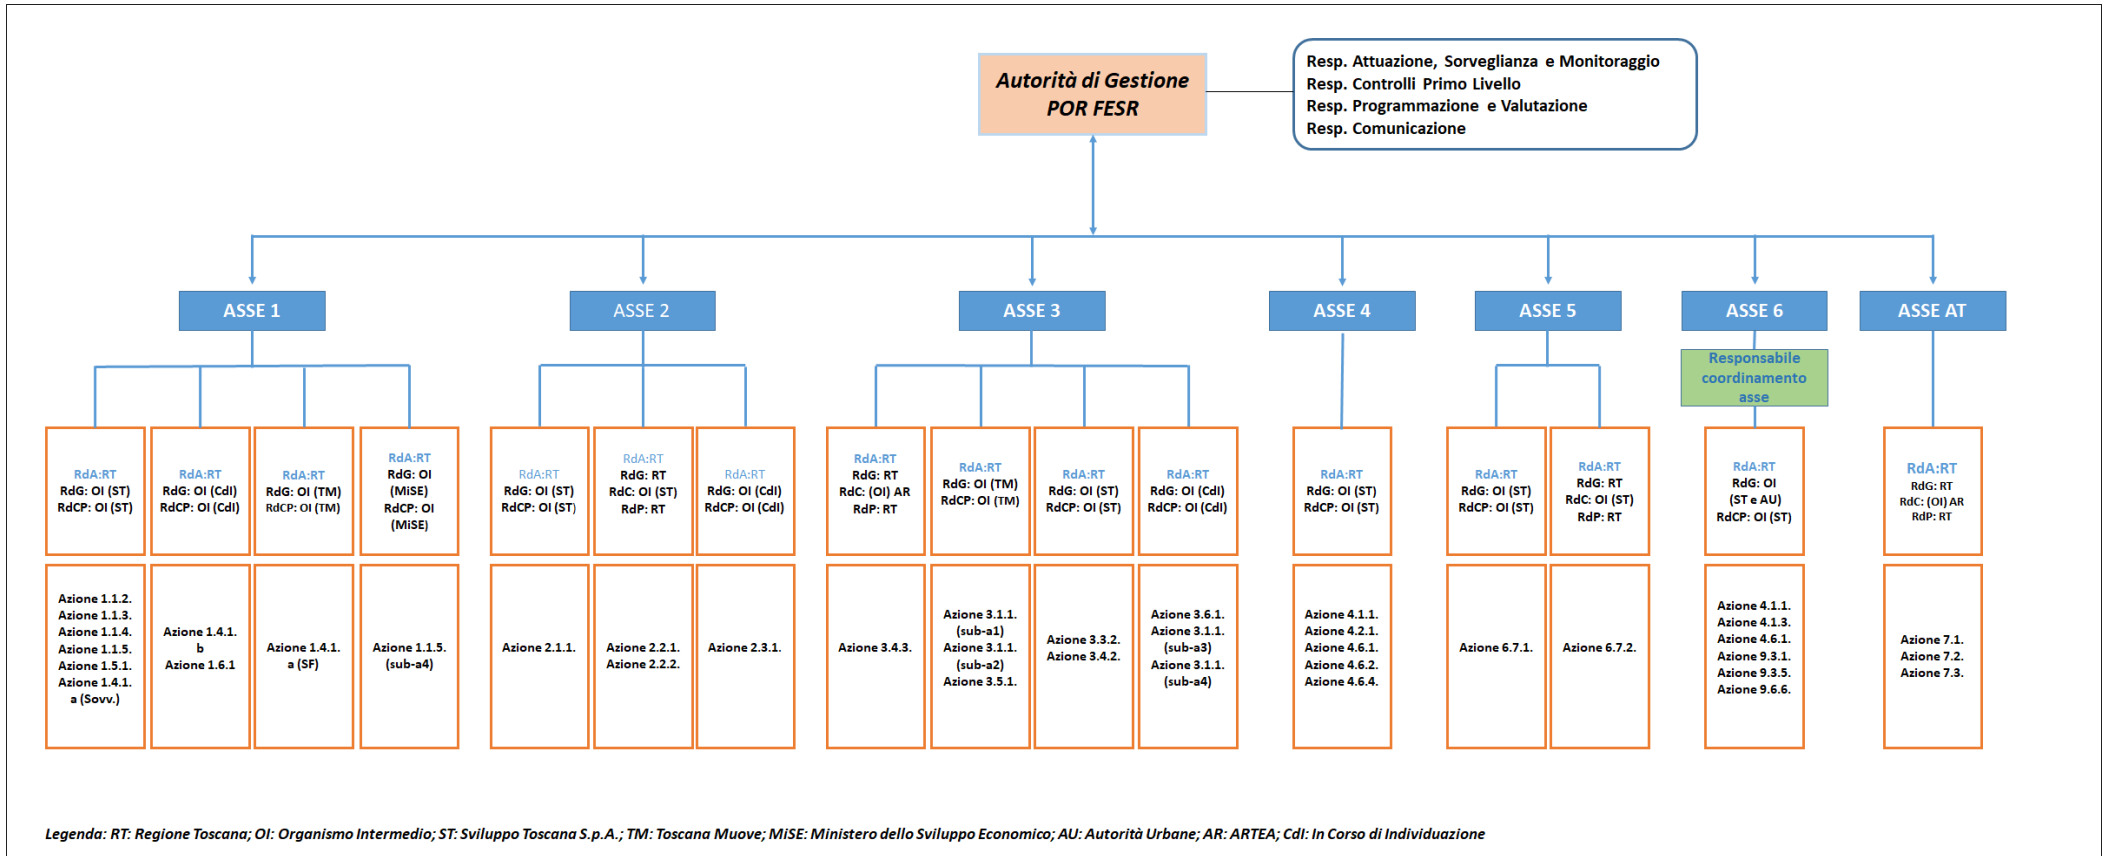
Autorità di Gestione
POR FESR

Resp. Attuazione, Sorveglianza e Monitoraggio
Resp. Controlli Primo Livello
Resp. Programmazione e Valutazione
Resp. Comunicazione

ASSE 1

RdA:RT
RdG: OI (ST)
RdCP: OI (ST)

Azione 1.1.2.
Azione 1.1.3.
Azione 1.1.4.
Azione 1.1.5.
Azione 1.5.1.
Azione 1.4.1. a (Sovv.)

RdA:RT
RdG: OI (CdI)
RdCP: OI (CdI)

Azione 1.4.1. b
Azione 1.6.1

RdA:RT
RdG: OI (TM)
RdCP: OI (TM)

Azione 1.4.1. a (SF)

RdA:RT
RdG: OI (MiSE)
RdCP: OI (MiSE)

Azione 1.1.5. (sub-a4)

ASSE 2

RdA:RT
RdG: OI (ST)
RdCP: OI (ST)

Azione 2.1.1.

RdA:RT
RdG: RT
RdC: OI (ST)
RdP: RT

Azione 2.2.1.
Azione 2.2.2.

RdA:RT
RdG: OI (CdI)
RdCP: OI (CdI)

Azione 2.3.1.

ASSE 3

RdA:RT
RdG: RT
RdC: (OI) AR
RdP: RT

Azione 3.4.3.

RdA:RT
RdG: OI (TM)
RdCP: OI (TM)

Azione 3.1.1. (sub-a1)
Azione 3.1.1. (sub-a2)
Azione 3.5.1.

RdA:RT
RdG: OI (ST)
RdCP: OI (ST)

Azione 3.3.2.
Azione 3.4.2.

RdA:RT
RdG: OI (CdI)
RdCP: OI (CdI)

Azione 3.6.1.
Azione 3.1.1. (sub-a3)
Azione 3.1.1. (sub-a4)

ASSE 4

RdA:RT
RdG: OI (ST)
RdCP: OI (ST)

Azione 4.1.1.
Azione 4.2.1.
Azione 4.6.1.
Azione 4.6.2.
Azione 4.6.4.

ASSE 5

RdA:RT
RdG: OI (ST)
RdCP: OI (ST)

Azione 6.7.1.

RdA:RT
RdG: RT
RdC: OI (ST)
RdP: RT

Azione 6.7.2.

ASSE 6

Responsabile coordinamento asse

RdA:RT
RdG: OI
(ST e AU)
RdCP: OI (ST)

Azione 4.1.1.
Azione 4.1.3.
Azione 4.6.1.
Azione 9.3.1.
Azione 9.3.5.
Azione 9.6.6.

ASSE AT

RdA:RT
RdG: RT
RdC: (OI) AR
RdP: RT

Azione 7.1.
Azione 7.2.
Azione 7.3.

Legenda: RT: Regione Toscana; OI: Organismo Intermedio; ST: Sviluppo Toscana S.p.A.; TM: Toscana Muove; MiSE: Ministero dello Sviluppo Economico; AU: Autorità Urbane; AR: ARTEA; CdI: In Corso di Individuazione